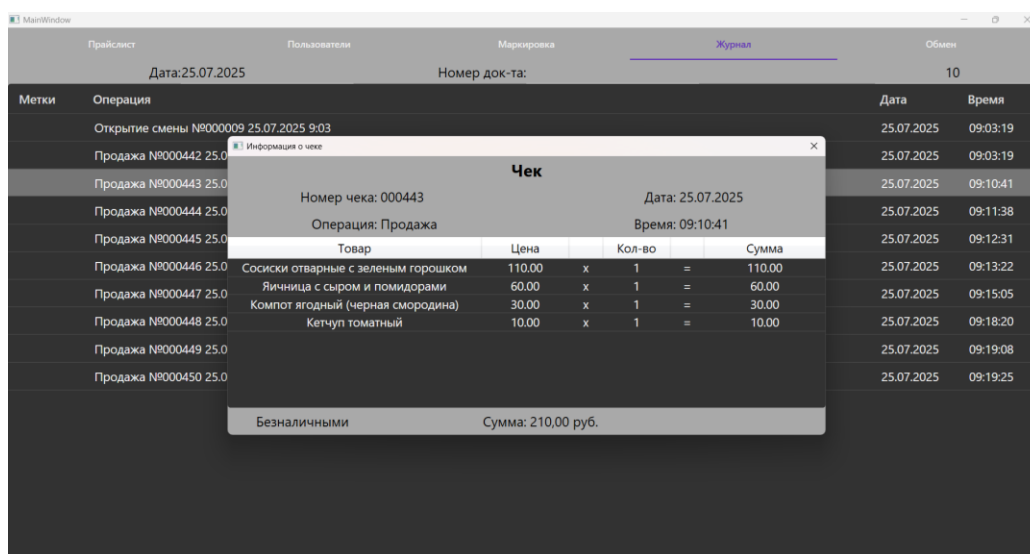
MainWindow

Прайслист Пользователи Маркировка Журнал Обмен

Дата:25.07.2025 Номер док-та: 10

| Метки | Операция | Дата | Время |
|---|---|---|---|
| | Открытие смены №000009 25.07.2025 9:03 | 25.07.2025 | 09:03:19 |
| | Продажа №000442 25.0 | 25.07.2025 | 09:03:19 |
| | Продажа №000443 25.0 | 25.07.2025 | 09:10:41 |
| | Продажа №000444 25.0 | 25.07.2025 | 09:11:38 |
| | Продажа №000445 25.0 | 25.07.2025 | 09:12:31 |
| | Продажа №000446 25.0 | 25.07.2025 | 09:13:22 |
| | Продажа №000447 25.0 | 25.07.2025 | 09:15:05 |
| | Продажа №000448 25.0 | 25.07.2025 | 09:18:20 |
| | Продажа №000449 25.0 | 25.07.2025 | 09:19:08 |
| | Продажа №000450 25.0 | 25.07.2025 | 09:19:25 |

Информация о чеке

Чек

Номер чека: 000443 Дата: 25.07.2025

Операция: Продажа Время: 09:10:41

| Товар | Цена | | Кол-во | | Сумма |
|---|---|---|---|---|---|
| Сосиски отварные с зеленым горошком | 110.00 | x | 1 | = | 110.00 |
| Яичница с сыром и помидорами | 60.00 | x | 1 | = | 60.00 |
| Компот ягодный (черная смородина) | 30.00 | x | 1 | = | 30.00 |
| Кетчуп томатный | 10.00 | x | 1 | = | 10.00 |

Безналичными Сумма: 210,00 руб.